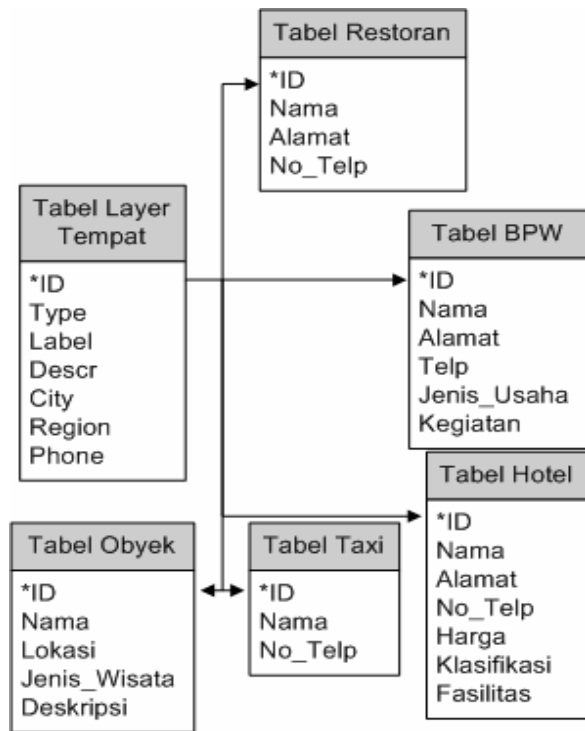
Tabel Restoran
*ID
Nama
Alamat
No_Telp

Tabel Layer Tempat
*ID
Type
Label
Descr
City
Region
Phone

Tabel BPW
*ID
Nama
Alamat
Telp
Jenis_Usaha
Kegiatan

Tabel Hotel
*ID
Nama
Alamat
No_Telp
Harga
Klasifikasi
Fasilitas

Tabel Obyek
*ID
Nama
Lokasi
Jenis_Wisata
Deskripsi

Tabel Taxi
*ID
Nama
No_Telp